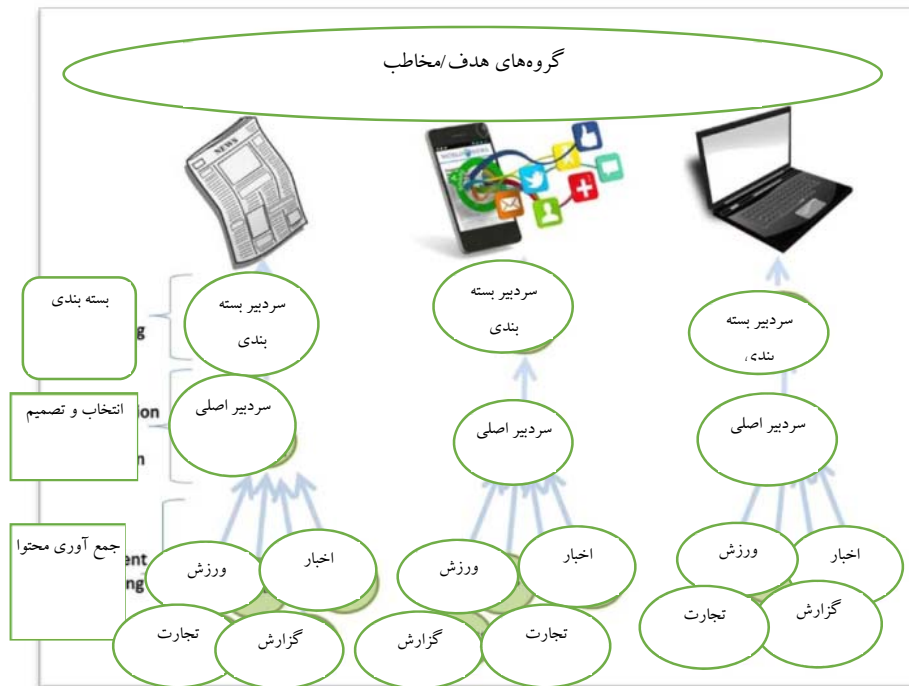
گروه‌های هدف/مخاطب

بسته بندی

انتخاب و تصمیم

جمع آوری محتوا

g

ion

n

ent

ng

NEWS

سردبیر بسته بندی

سردبیر اصلی

ورزش

اخبار

تجارت

گزارش

سردبیر بسته بندی

سردبیر اصلی

ورزش

اخبار

گزارش

تجارت

سردبیر بسته بندی

سردبیر اصلی

ورزش

اخبار

تجارت

گزارش